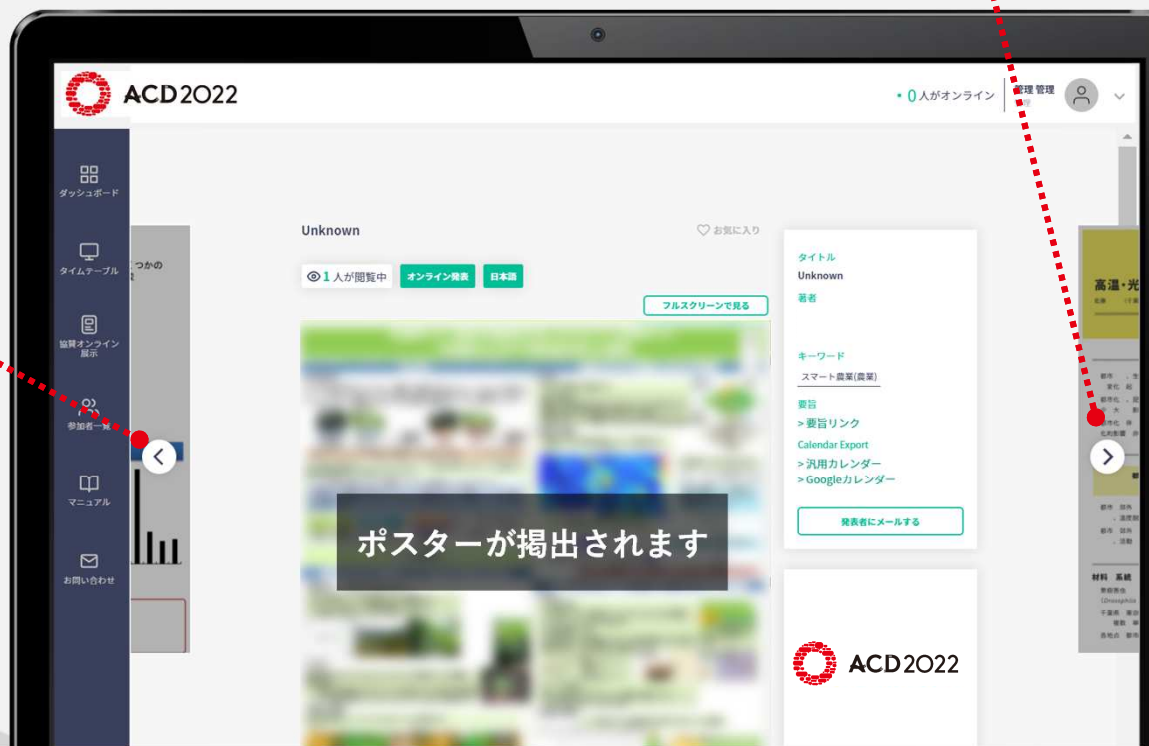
ACD2022

• 0 人がオンライン　管理 管理

ダッシュボード

タイムテーブル

協賛オンライン展示

参加者一覧

マニュアル

お問い合わせ

Unknown

♡ お気に入り

◎1 人が閲覧中　オンライン発表　日本語

フルスクリーンで見る

ポスターが掲出されます

タイトル
Unknown
著者

キーワード
スマート農業(農業)

要旨
> 要旨リンク
Calendar Export
> 汎用カレンダー
> Googleカレンダー

発表者にメールする

ACD2022

高温・光

材料　系統